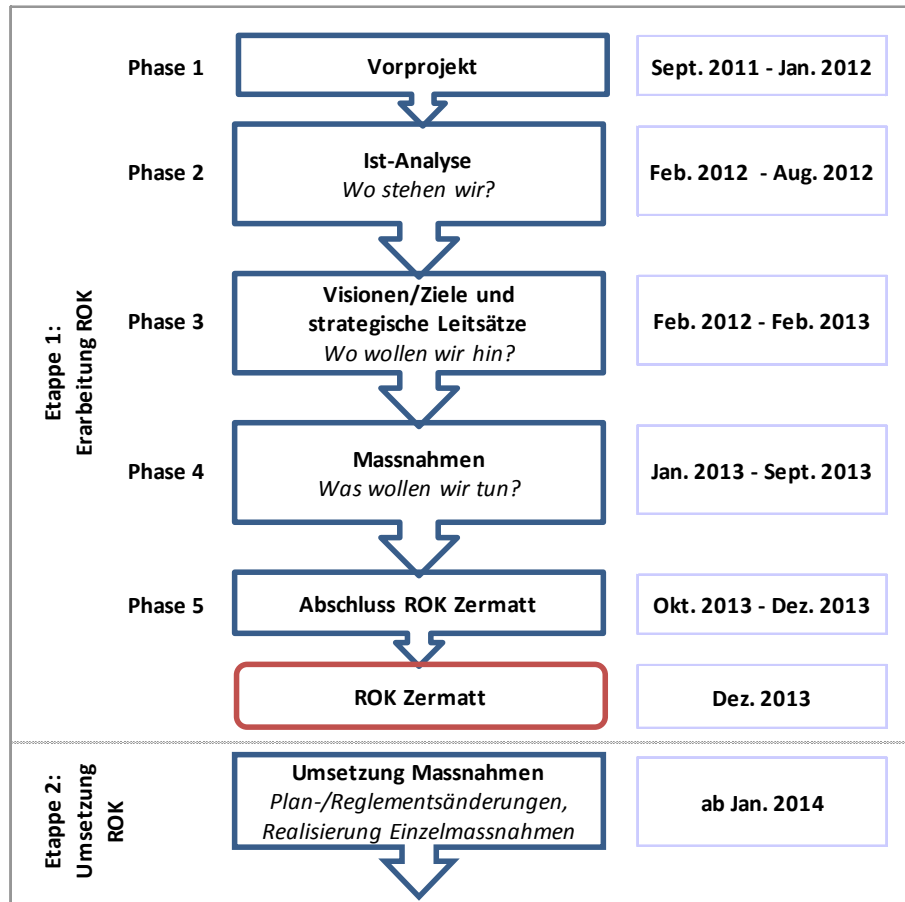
Etappe 1: Erarbeitung ROK

Phase 1
Vorprojekt
Sept. 2011 - Jan. 2012

Phase 2
Ist-Analyse
*Wo stehen wir?*
Feb. 2012 - Aug. 2012

Phase 3
Visionen/Ziele und strategische Leitsätze
*Wo wollen wir hin?*
Feb. 2012 - Feb. 2013

Phase 4
Massnahmen
*Was wollen wir tun?*
Jan. 2013 - Sept. 2013

Phase 5
Abschluss ROK Zermatt
Okt. 2013 - Dez. 2013

ROK Zermatt
Dez. 2013

Etappe 2: Umsetzung ROK

Umsetzung Massnahmen
*Plan-/Reglementsänderungen, Realisierung Einzelmassnahmen*
ab Jan. 2014